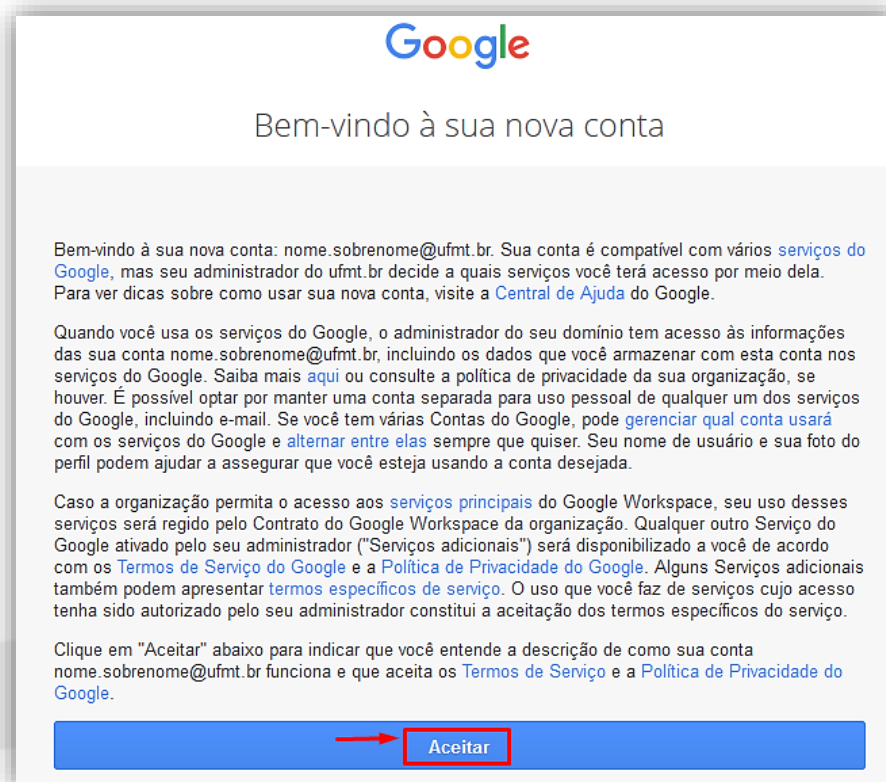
Google

Bem-vindo à sua nova conta

Bem-vindo à sua nova conta: nome.sobrenome@ufmt.br. Sua conta é compatível com vários serviços do Google, mas seu administrador do ufmt.br decide a quais serviços você terá acesso por meio dela. Para ver dicas sobre como usar sua nova conta, visite a Central de Ajuda do Google.

Quando você usa os serviços do Google, o administrador do seu domínio tem acesso às informações das sua conta nome.sobrenome@ufmt.br, incluindo os dados que você armazenar com esta conta nos serviços do Google. Saiba mais aqui ou consulte a política de privacidade da sua organização, se houver. É possível optar por manter uma conta separada para uso pessoal de qualquer um dos serviços do Google, incluindo e-mail. Se você tem várias Contas do Google, pode gerenciar qual conta usará com os serviços do Google e alternar entre elas sempre que quiser. Seu nome de usuário e sua foto do perfil podem ajudar a assegurar que você esteja usando a conta desejada.

Caso a organização permita o acesso aos serviços principais do Google Workspace, seu uso desses serviços será regido pelo Contrato do Google Workspace da organização. Qualquer outro Serviço do Google ativado pelo seu administrador ("Serviços adicionais") será disponibilizado a você de acordo com os Termos de Serviço do Google e a Política de Privacidade do Google. Alguns Serviços adicionais também podem apresentar termos específicos de serviço. O uso que você faz de serviços cujo acesso tenha sido autorizado pelo seu administrador constitui a aceitação dos termos específicos do serviço.

Clique em "Aceitar" abaixo para indicar que você entende a descrição de como sua conta nome.sobrenome@ufmt.br funciona e que aceita os Termos de Serviço e a Política de Privacidade do Google.

Aceitar